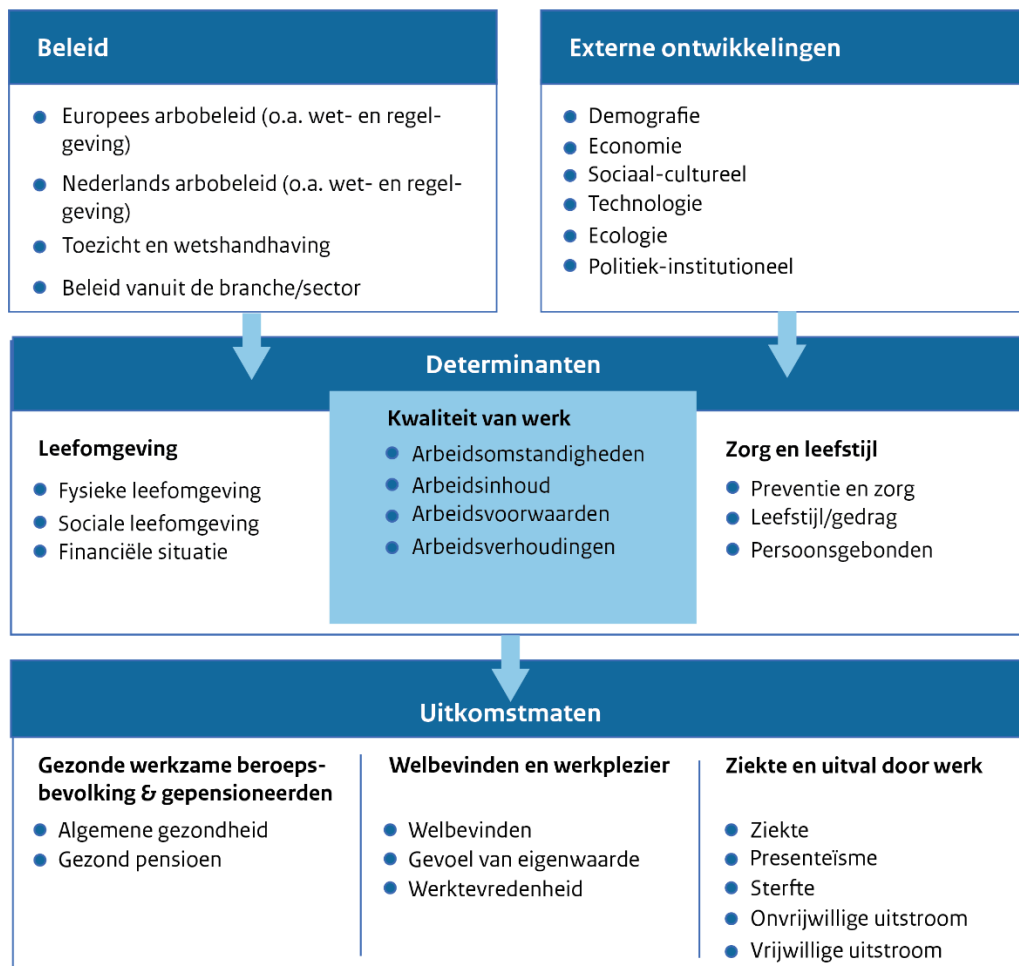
Beleid

- Europees arbobeleid (o.a. wet- en regelgeving)
- Nederlands arbobeleid (o.a. wet- en regelgeving)
- Toezicht en wetshandhaving
- Beleid vanuit de branche/sector

Externe ontwikkelingen

- Demografie
- Economie
- Sociaal-cultureel
- Technologie
- Ecologie
- Politiek-institutioneel

Determinanten

Leefomgeving
- Fysieke leefomgeving
- Sociale leefomgeving
- Financiële situatie

Kwaliteit van werk
- Arbeidsomstandigheden
- Arbeidsinhoud
- Arbeidsvoorwaarden
- Arbeidsverhoudingen

Zorg en leefstijl
- Preventie en zorg
- Leefstijl/gedrag
- Persoonsgebonden

Uitkomstmaten

Gezonde werkzame beroepsbevolking & gepensioneerden
- Algemene gezondheid
- Gezond pensioen

Welbevinden en werkplezier
- Welbevinden
- Gevoel van eigenwaarde
- Werktevredenheid

Ziekte en uitval door werk
- Ziekte
- Presenteïsme
- Sterfte
- Onvrijwillige uitstroom
- Vrijwillige uitstroom